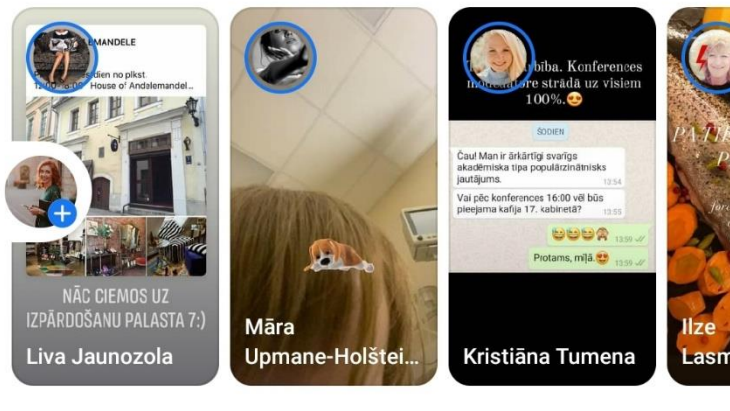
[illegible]EMANDELE
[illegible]dien no plkst
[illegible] House of Andalemandel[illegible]

NĀC CIEMOS UZ IZPĀRDOŠANU PALASTA 7:)

Liva Jaunozola

Māra Upmane-Holštei...

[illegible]ība. Konferences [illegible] strādā uz visiem 100%.😍

ŠODIEN

Čau! Man ir ārkārtīgi svarīgs akadēmiska tipa populārzinātnisks jautājums. 13:54

Vai pēc konferences 16:00 vēl būs pieejama kafija 17. kabinetā? 13:55

😂😂😂🙈 13:59

Protams, mīļā!😍 13:59

Kristiāna Tumena

PATI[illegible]

Ilze Lasm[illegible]